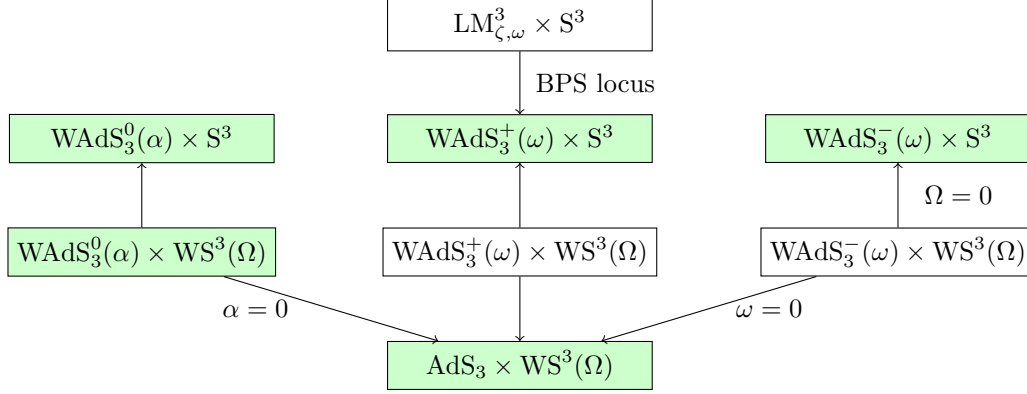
$\mathrm{LM}^3_{\zeta,\omega} \times \mathrm{S}^3$

BPS locus

$\mathrm{WAdS}^0_3(\alpha) \times \mathrm{S}^3$

$\mathrm{WAdS}^+_3(\omega) \times \mathrm{S}^3$

$\mathrm{WAdS}^-_3(\omega) \times \mathrm{S}^3$

$\Omega = 0$

$\mathrm{WAdS}^0_3(\alpha) \times \mathrm{WS}^3(\Omega)$

$\mathrm{WAdS}^+_3(\omega) \times \mathrm{WS}^3(\Omega)$

$\mathrm{WAdS}^-_3(\omega) \times \mathrm{WS}^3(\Omega)$

$\alpha = 0$

$\omega = 0$

$\mathrm{AdS}_3 \times \mathrm{WS}^3(\Omega)$